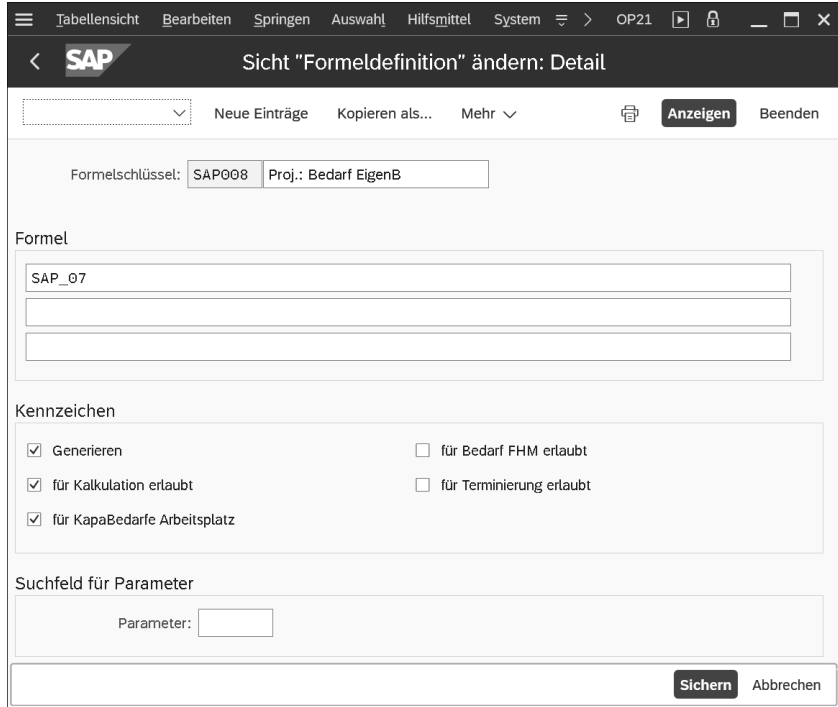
Tabellensicht Bearbeiten Springen Auswahl Hilfsmittel System OP21

SAP Sicht "Formeldefinition" ändern: Detail

Neue Einträge Kopieren als... Mehr Anzeigen Beenden

Formelschlüssel: SAP008 Proj.: Bedarf EigenB

Formel

SAP_07

Kennzeichen

☑ Generieren
☑ für Kalkulation erlaubt
☑ für KapaBedarfe Arbeitsplatz
☐ für Bedarf FHM erlaubt
☐ für Terminierung erlaubt

Suchfeld für Parameter

Parameter:

Sichern Abbrechen